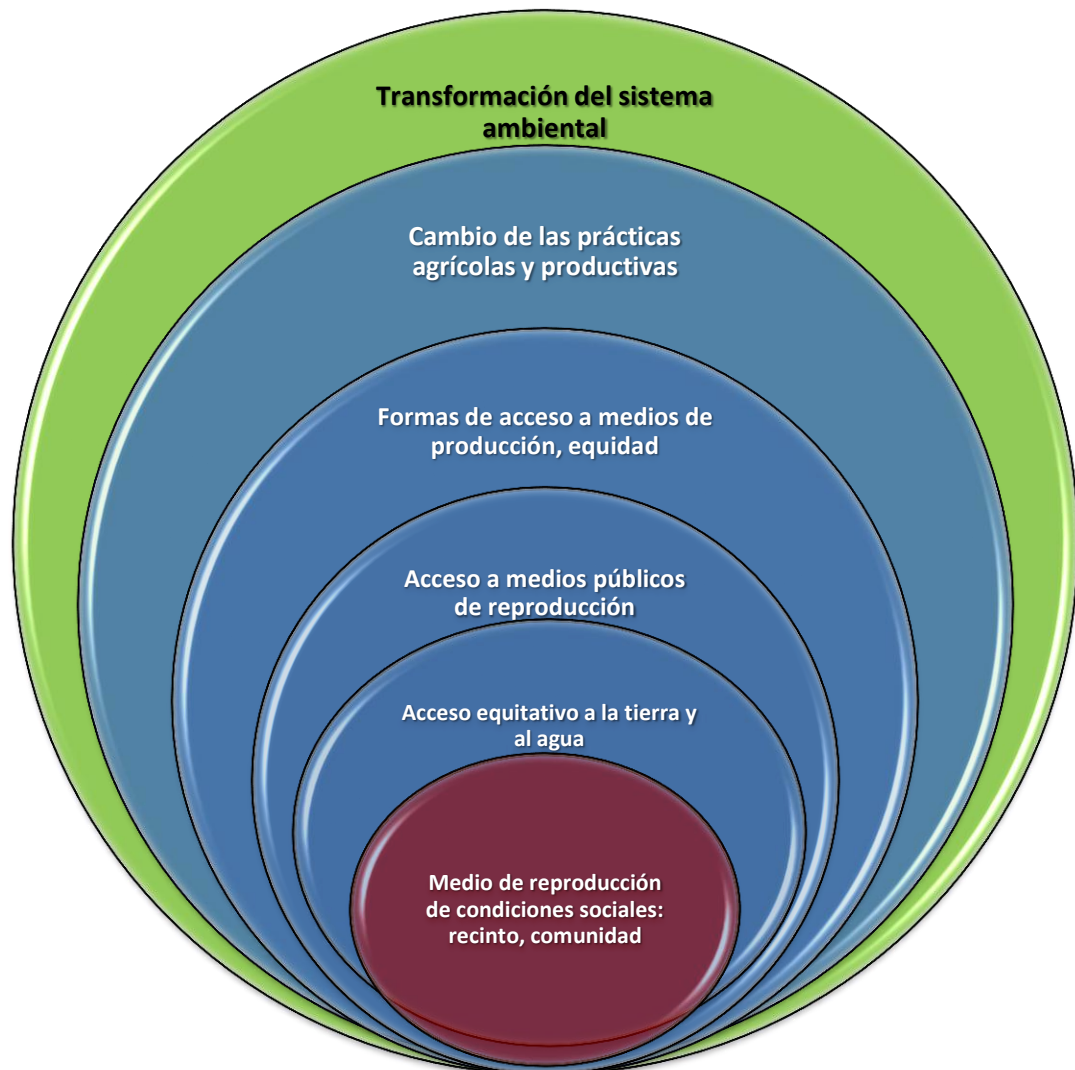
Transformación del sistema ambiental

Cambio de las prácticas agrícolas y productivas

Formas de acceso a medios de producción, equidad

Acceso a medios públicos de reproducción

Acceso equitativo a la tierra y al agua

Medio de reproducción de condiciones sociales: recinto, comunidad